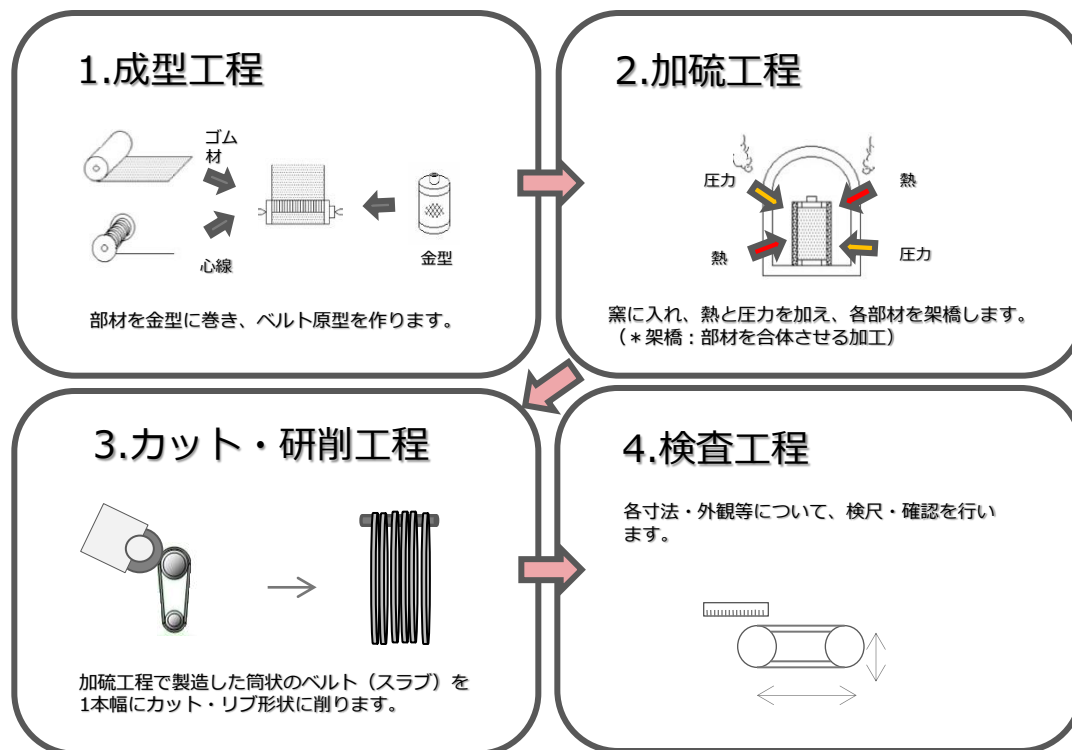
1.成型工程

ゴム材

心線

金型

部材を金型に巻き、ベルト原型を作ります。

2.加硫工程

圧力

熱

熱

圧力

窯に入れ、熱と圧力を加え、各部材を架橋します。（＊架橋：部材を合体させる加工）

3.カット・研削工程

加硫工程で製造した筒状のベルト（スラブ）を1本幅にカット・リブ形状に削ります。

4.検査工程

各寸法・外観等について、検尺・確認を行います。